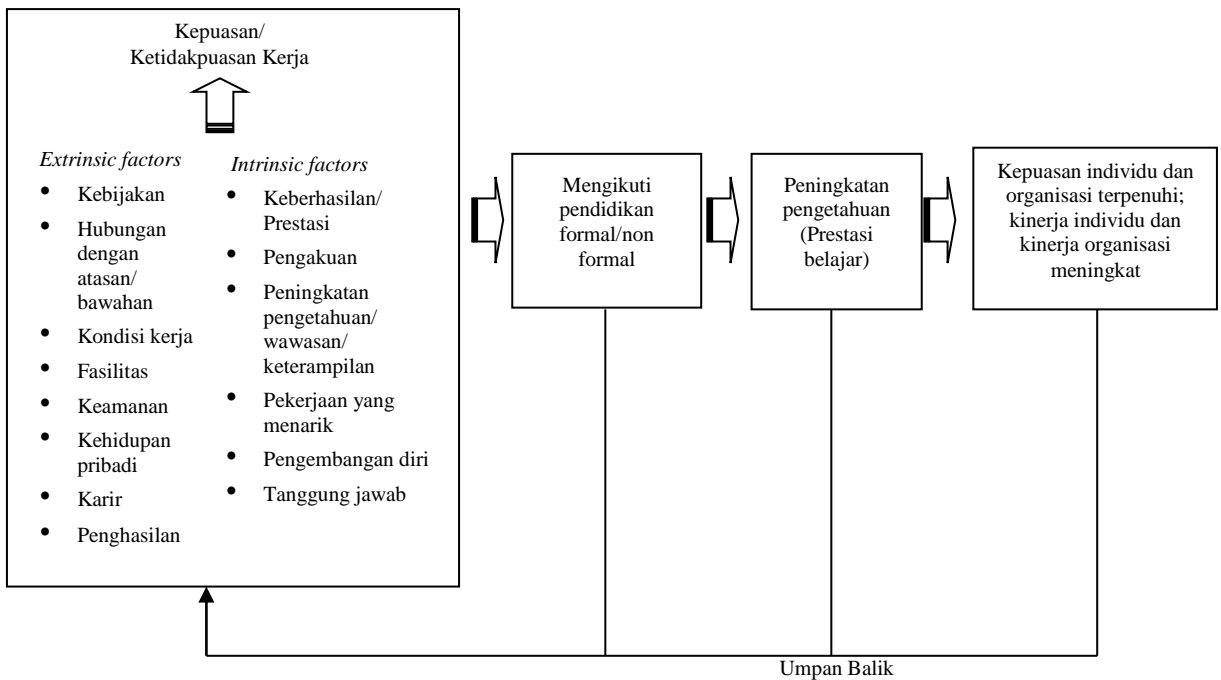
Kepuasan/
Ketidakpuasan Kerja

Extrinsic factors
- Kebijakan
- Hubungan dengan atasan/ bawahan
- Kondisi kerja
- Fasilitas
- Keamanan
- Kehidupan pribadi
- Karir
- Penghasilan

Intrinsic factors
- Keberhasilan/ Prestasi
- Pengakuan
- Peningkatan pengetahuan/ wawasan/ keterampilan
- Pekerjaan yang menarik
- Pengembangan diri
- Tanggung jawab

Mengikuti pendidikan formal/non formal

Peningkatan pengetahuan (Prestasi belajar)

Kepuasan individu dan organisasi terpenuhi; kinerja individu dan kinerja organisasi meningkat

Umpan Balik